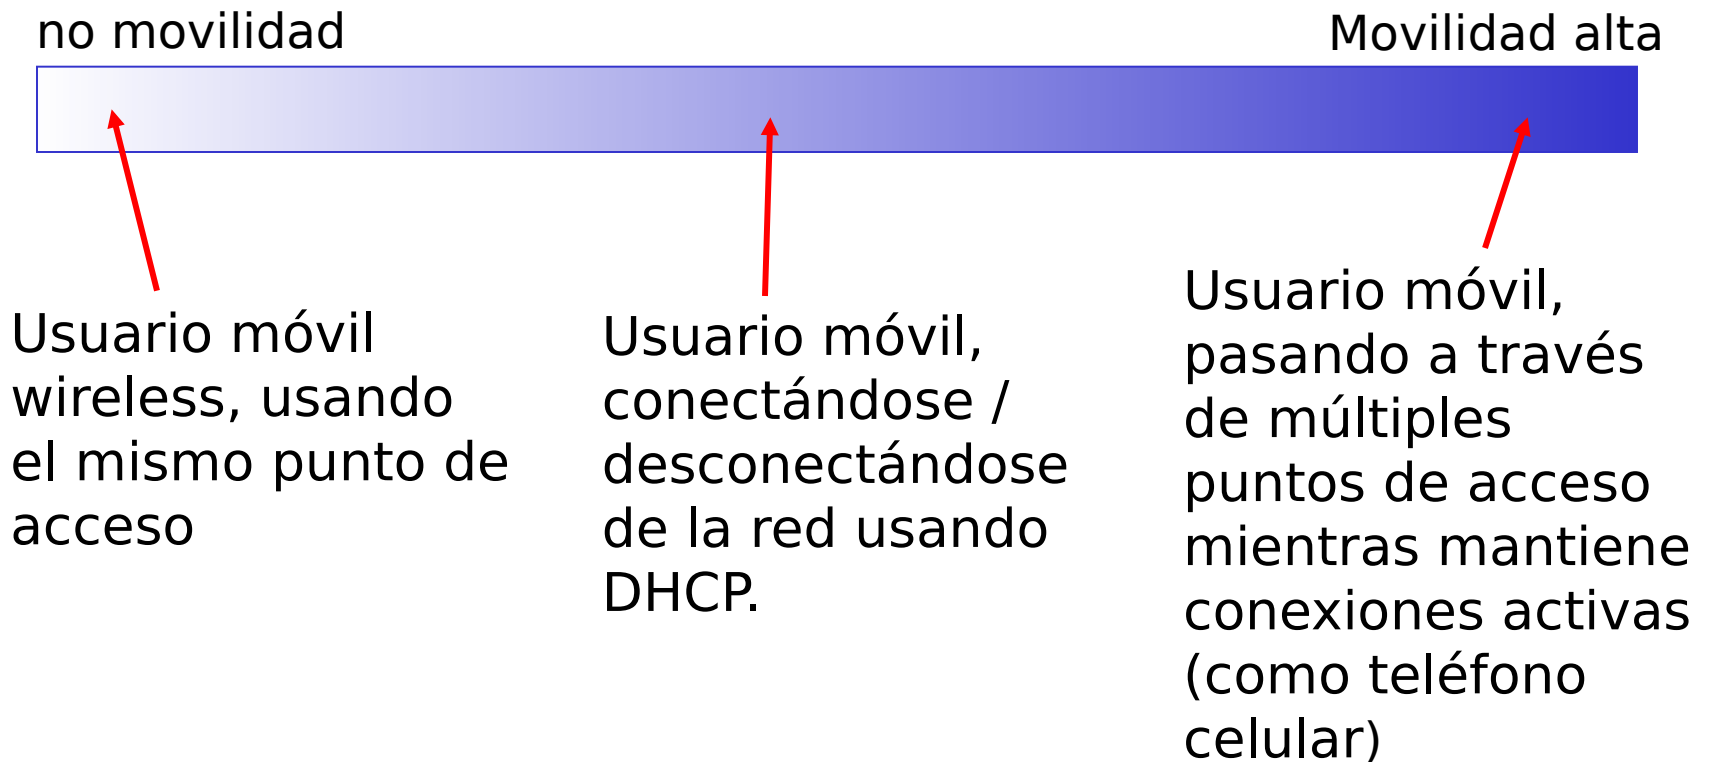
no movilidad

Movilidad alta

Usuario móvil wireless, usando el mismo punto de acceso

Usuario móvil, conectándose / desconectándose de la red usando DHCP.

Usuario móvil, pasando a través de múltiples puntos de acceso mientras mantiene conexiones activas (como teléfono celular)